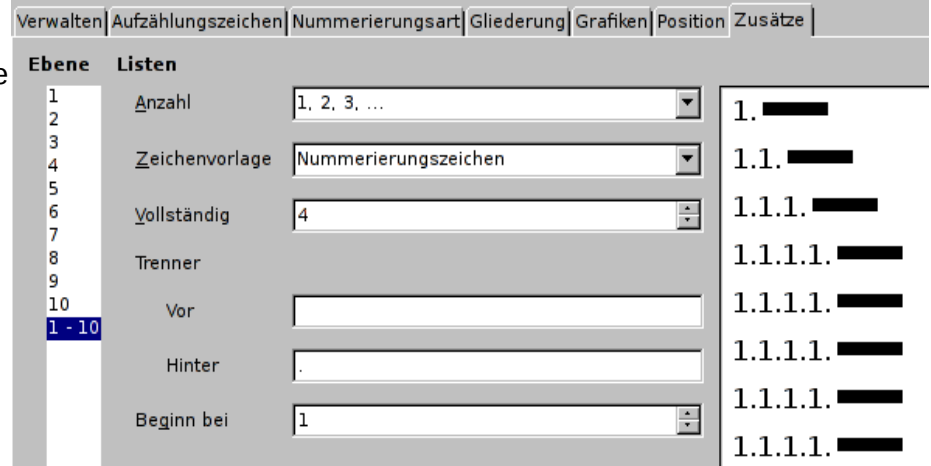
Verwalten | Aufzählungszeichen | Nummerierungsart | Gliederung | Grafiken | Position | Zusätze

e

Ebene
1
2
3
4
5
6
7
8
9
10
1 - 10

Listen

Anzahl | 1, 2, 3, ...

Zeichenvorlage | Nummerierungszeichen

Vollständig | 4

Trenner

Vor |

Hinter | .

Beginn bei | 1

1.
1.1.
1.1.1.
1.1.1.1.
1.1.1.1.
1.1.1.1.
1.1.1.1.
1.1.1.1.